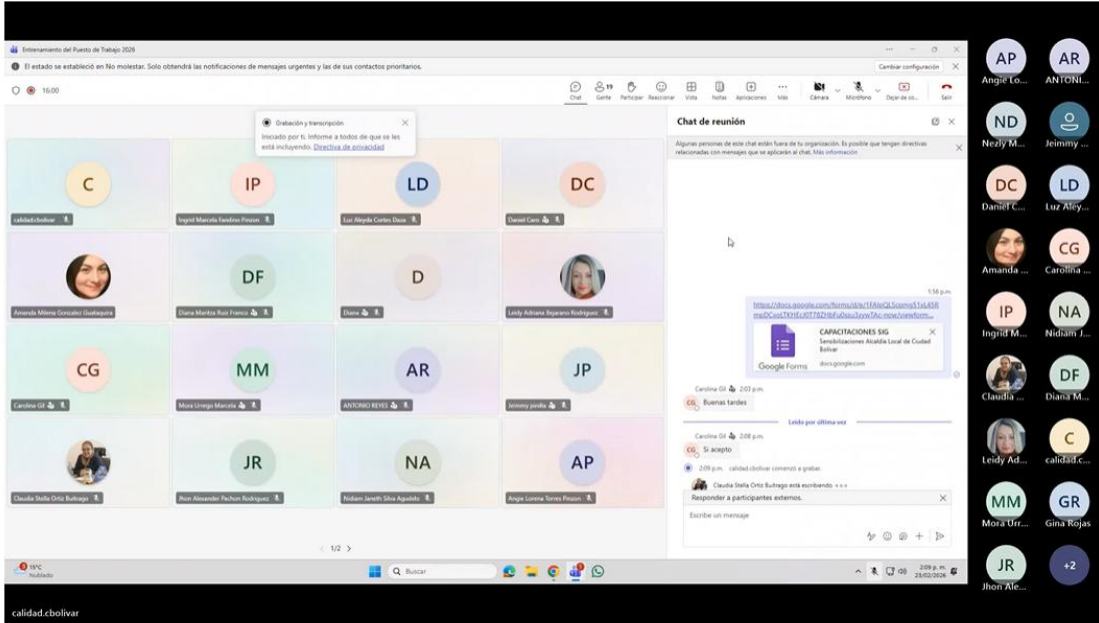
Entrenamiento del Puesto de Trabajo 2026

El estado se estableció en No molestar. Solo obtendrá las notificaciones de mensajes urgentes y las de sus contactos prioritarios.

Cambiar configuración

16:00

Chat Gente 19 Participar Reaccionar Vista Notas Aplicaciones Más Cámara Micrófono Dejar de co... Salir

Grabación y transcripción
Iniciado por ti. Informe a todos de que se les está incluyendo. Directiva de privacidad

C
calidad.cbolivar

IP
Ingrid Marcela Fandino Pinzon

LD
Luz Aleyda Cortes Daza

DC
Daniel Caro

Amanda Milena Gonzalez Guaiaquira

DF
Diana Maritza Ruiz Franco

D
Diana

Leidy Adriana Bejarano Rodriguez

CG
Carolina Gil

MM
Mora Urrego Marcela

AR
ANTONIO REYES

JP
Jeimmy jonilla

Claudia Stella Ortiz Buitrago

JR
Jhon Alexander Pachon Rodriguez

NA
Nidiam Janeth Silva Agudelo

AP
Angie Lorena Torres Pinzon

< 1/2 >

Chat de reunión

Algunas personas de este chat están fuera de tu organización. Es posible que tengan directivas relacionadas con mensajes que se aplicarán al chat. Más información

1:56 p.m.
https://docs.google.com/forms/d/e/1FAIpQLScomq51sL45R mpDCeoLTKHEcJ0T78ZHbFu0sju3yywTAc-mow/viewform...

CAPACITACIONES SIG
Sensibilizaciones Alcaldía Local de Ciudad Bolivar
Google Forms docs.google.com

Carolina Gil 2:03 p.m.
CG Buenas tardes

Leído por última vez

Carolina Gil 2:08 p.m.
CG Si acepto

2:09 p.m. calidad.cbolivar comenzó a grabar.

Claudia Stella Ortiz Buitrago está escribiendo

Responder a participantes externos.

Escribe un mensaje

AP Angie Lo...
AR ANTONI...
ND Nezly M...
Jeimmy ...
DC Daniel C...
LD Luz Aley...
Amanda ...
CG Carolina ...
IP Ingrid M...
NA Nidiam J...
Claudia ...
DF Diana M...
Leidy Ad...
C calidad.c...
MM Mora Urr...
GR Gina Rojas
JR Jhon Ale...
+2

15°C Nublado

Buscar

2:09 p.m. 23/02/2026

calidad.cbolivar